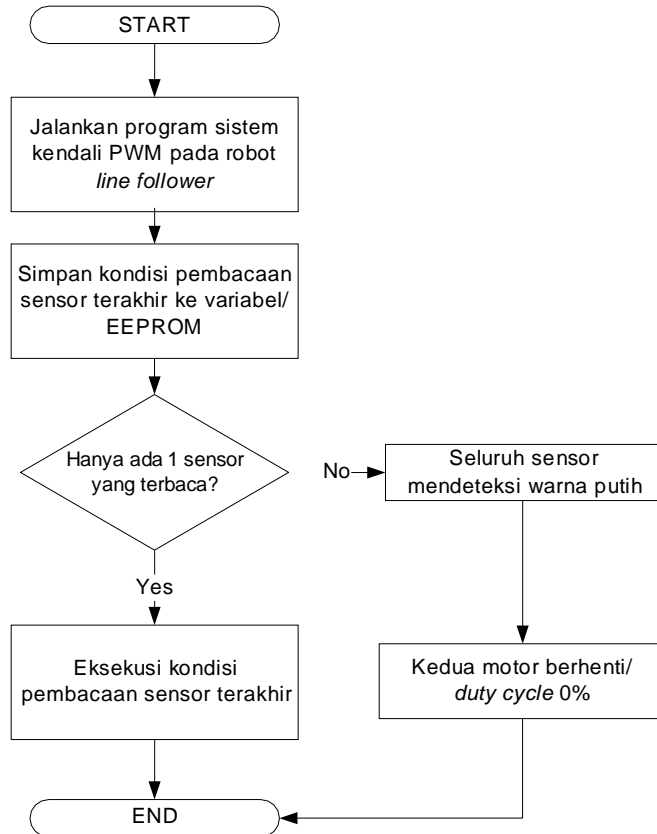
START

Jalankan program sistem kendali PWM pada robot line follower

Simpan kondisi pembacaan sensor terakhir ke variabel/ EEPROM

Hanya ada 1 sensor yang terbaca?

No

Seluruh sensor mendeteksi warna putih

Yes

Eksekusi kondisi pembacaan sensor terakhir

Kedua motor berhenti/ duty cycle 0%

END